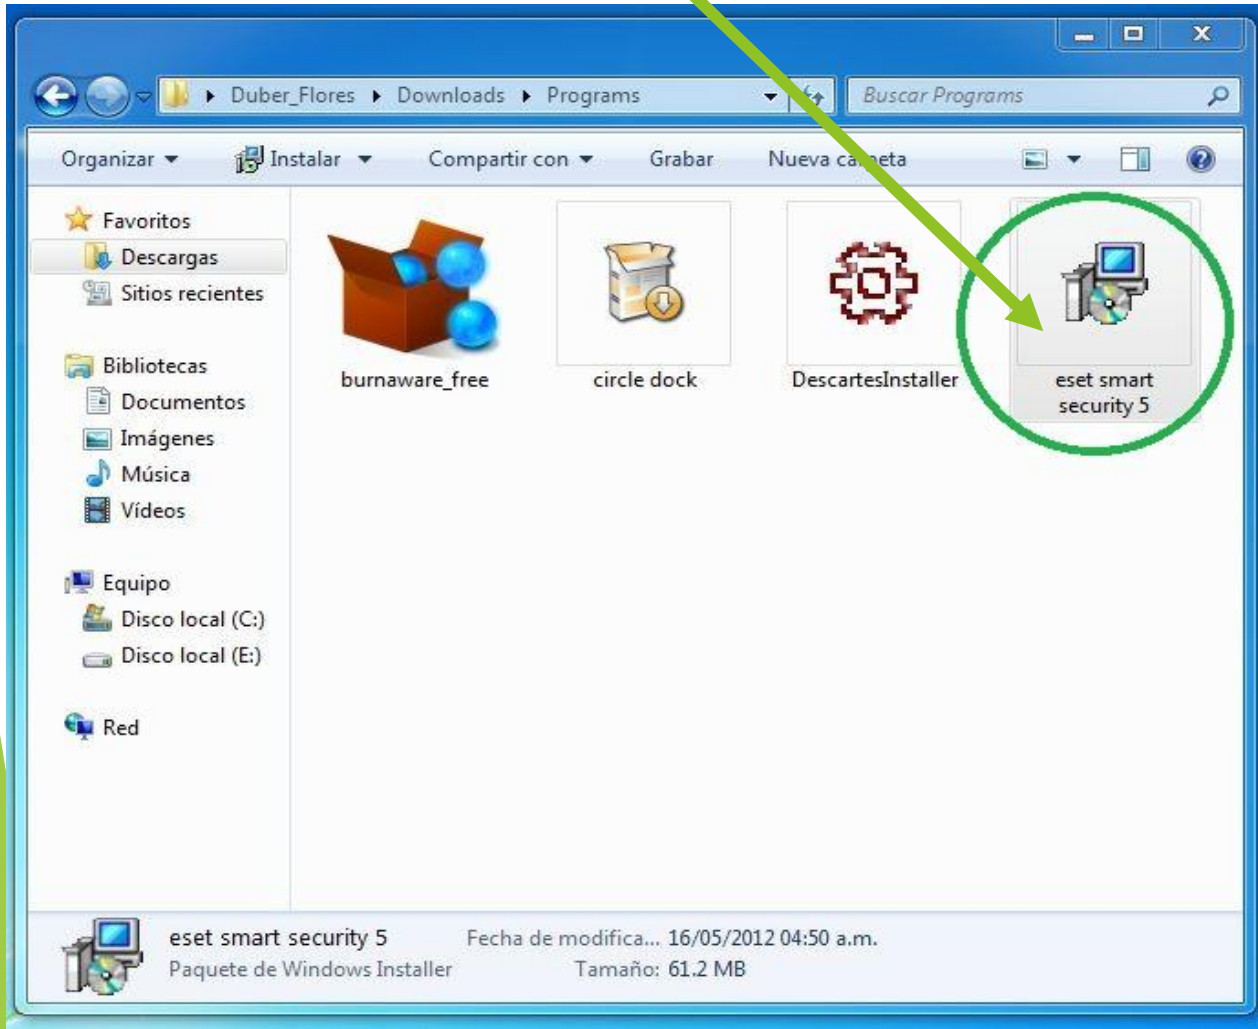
Duber_Flores ▸ Downloads ▸ Programs

Buscar Programs

Organizar ▾ Instalar ▾ Compartir con ▾ Grabar Nueva ca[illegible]eta

Favoritos
Descargas
Sitios recientes

Bibliotecas
Documentos
Imágenes
Música
Vídeos

Equipo
Disco local (C:)
Disco local (E:)

Red

burnaware_free

circle dock

DescartesInstaller

eset smart security 5

eset smart security 5 Fecha de modifica... 16/05/2012 04:50 a.m.
Paquete de Windows Installer Tamaño: 61.2 MB